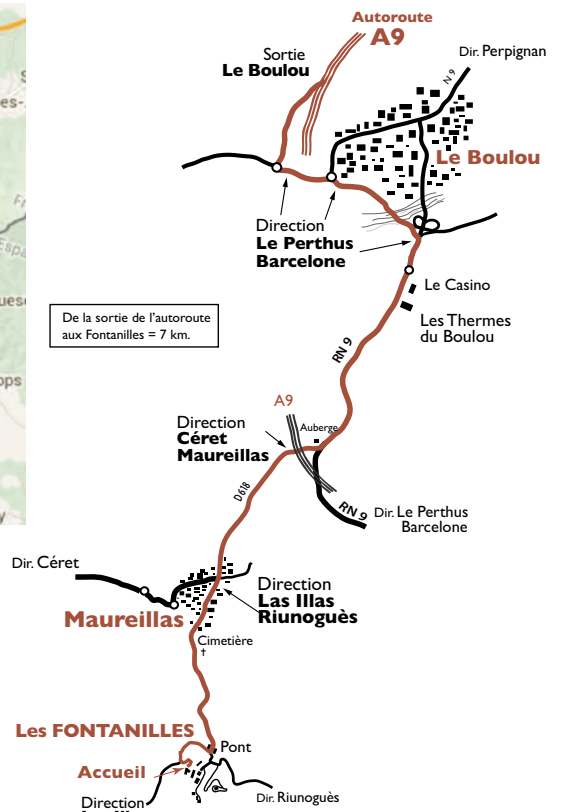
Autoroute
A9

Sortie
Le Boulou

Dir. Perpignan

N 9

Le Boulou

Direction
Le Perthus
Barcelone

Le Casino

Les Thermes du Boulou

De la sortie de l'autoroute aux Fontanilles = 7 km.

RN 9

A9

Direction
Céret
Maureillas

Auberge

RN 9

Dir. Le Perthus
Barcelone

D618

Dir. Céret

Direction
Las Illas
Riunoguès

Maureillas

Cimetière
†

Les FONTANILLES

Pont

Accueil

Direction

Dir. Riunoguès